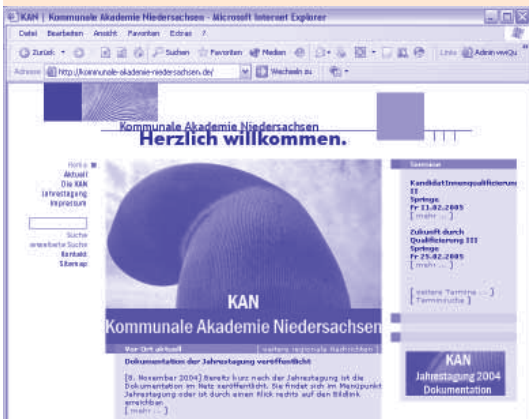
KAN | Kommunale Akademie Niedersachsen - Microsoft Internet Explorer

Datei Bearbeiten Ansicht Favoriten Extras ?

Zurück Suchen Favoriten Medien Links Admin vwQu

Adresse http://kommunale-akademie-niedersachsen.de/ Wechseln zu

Kommunale Akademie Niedersachsen
Herzlich willkommen.

Home
Aktuell
Die KAN
Jahrestagung
Impressum

Suche
erweiterte Suche
Kontakt
Sitemap

KAN
Kommunale Akademie Niedersachsen

Vor Ort aktuell
weitere regionale Nachrichten

Dokumentation der Jahrestagung veröffentlicht

[8. November 2004] Bereits kurz nach der Jahrestagung ist die Dokumentation im Netz veröffentlicht. Sie findet sich im Menüpunkt Jahrestagung oder ist durch einen Klick rechts auf den Bildlink erreichbar.
[ mehr ... ]

Termine

KandidatInnenqualifizierung III
Springe
Fr 11.02.2005
[ mehr ... ]

Zukunft durch Qualifizierung III
Springe
Fr 25.02.2005
[ mehr ... ]

[ weitere Termine ... ]
[ Terminsuche ]

KAN
Jahrestagung 2004
Dokumentation